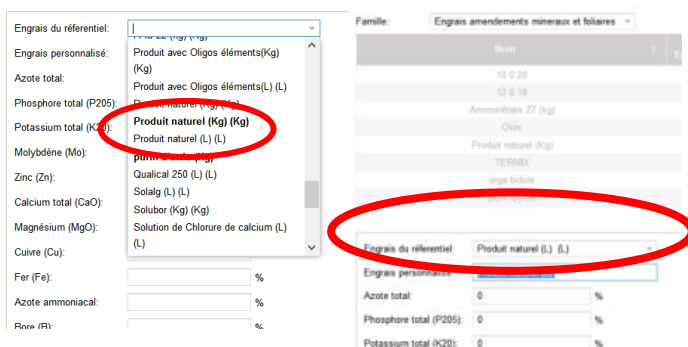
Engrais du référentiel:
Engrais personnalisé:
Azote total:
Phosphore total (P205):
Potassium total (K20):
Molybdène (Mo):
Zinc (Zn):
Calcium total (CaO):
Magnésium (MgO):
Cuivre (Cu):
Fer (Fe): %
Azote ammoniacal: %
Bore (B): %

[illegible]
Produit avec Oligos éléments(Kg) (Kg)
Produit avec Oligos éléments(L) (L)
Produit naturel (Kg) (Kg)
Produit naturel (Kg) (Kg)
Produit naturel (L) (L)
purin d'ortie (Kg)
Qualical 250 (L) (L)
Solalg (L) (L)
Solubor (Kg) (Kg)
Solution de Chlorure de calcium (L) (L)

Famille: Engrais amendements mineraux et foliaires

Nom
10 0 20
12 0 18
Ammonitrate 27 (kg)
Osix
Produit naturel
TERMX
orge bdule
purin d'ortie

Engrais du référentiel: Produit naturel (L) (L)
Engrais personnalisé:
Azote total: 0 %
Phosphore total (P205): 0 %
Potassium total (K20): 0 %